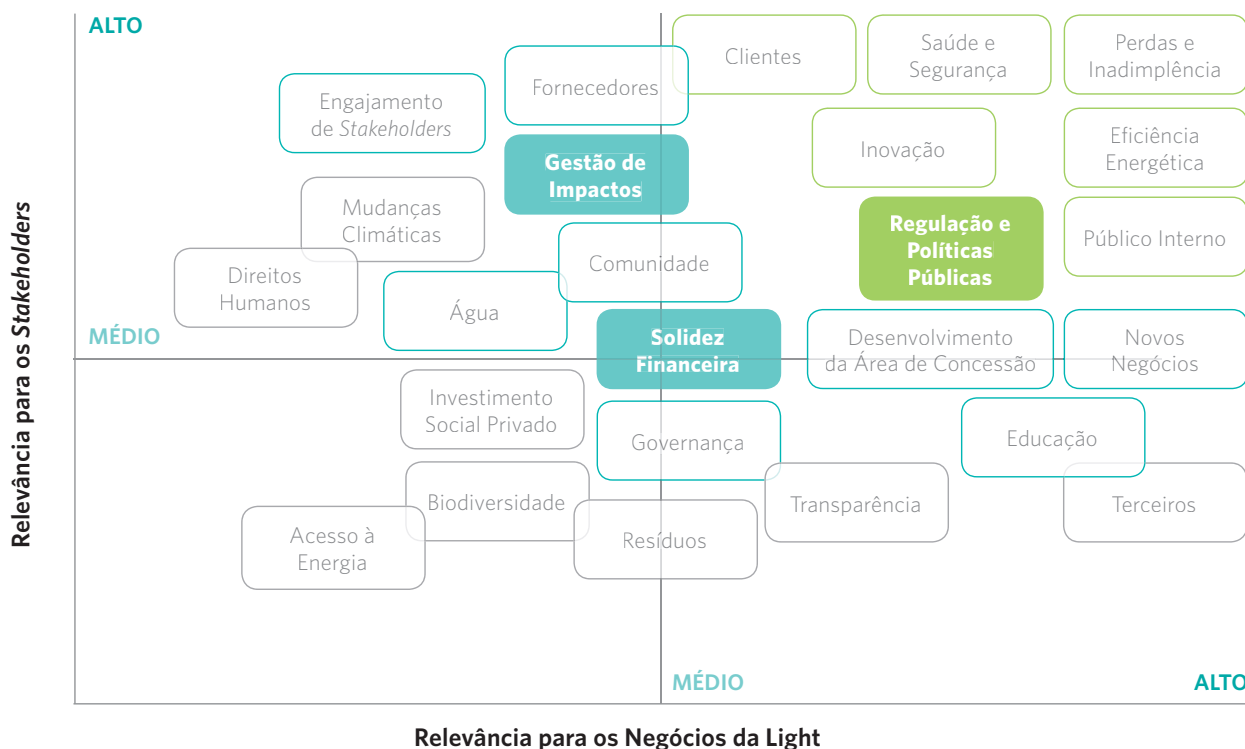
ALTO

Clientes

Saúde e Segurança

Perdas e Inadimplência

Fornecedores

Engajamento de *Stakeholders*

Gestão de Impactos

Inovação

Eficiência Energética

Mudanças Climáticas

Regulação e Políticas Públicas

Público Interno

Comunidade

Direitos Humanos

Água

MÉDIO

Solidez Financeira

Desenvolvimento da Área de Concessão

Novos Negócios

Investimento Social Privado

Governança

Educação

Biodiversidade

Transparência

Terceiros

Acesso à Energia

Resíduos

MÉDIO

ALTO

Relevância para os *Stakeholders*

Relevância para os Negócios da Light